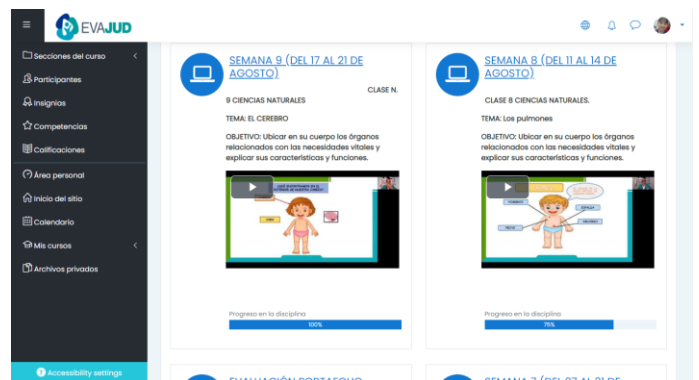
EVAJUD

Secciones del curso

Participantes

Insignias

Competencias

Calificaciones

Área personal

Inicio del sitio

Calendario

Mis cursos

Archivos privados

Accessibility settings

SEMANA 9 (DEL 17 AL 21 DE AGOSTO)

CLASE N. 9 CIENCIAS NATURALES

TEMA: EL CEREBRO

OBJETIVO: Ubicar en su cuerpo los órganos relacionados con las necesidades vitales y explicar sus características y funciones.

Progreso en la disciplina

100%

SEMANA 8 (DEL 11 AL 14 DE AGOSTO)

CLASE 8 CIENCIAS NATURALES.

TEMA: Los pulmones

OBJETIVO: Ubicar en su cuerpo los órganos relacionados con las necesidades vitales y explicar sus características y funciones.

Progreso en la disciplina

75%

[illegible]

SEMANA 7 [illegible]